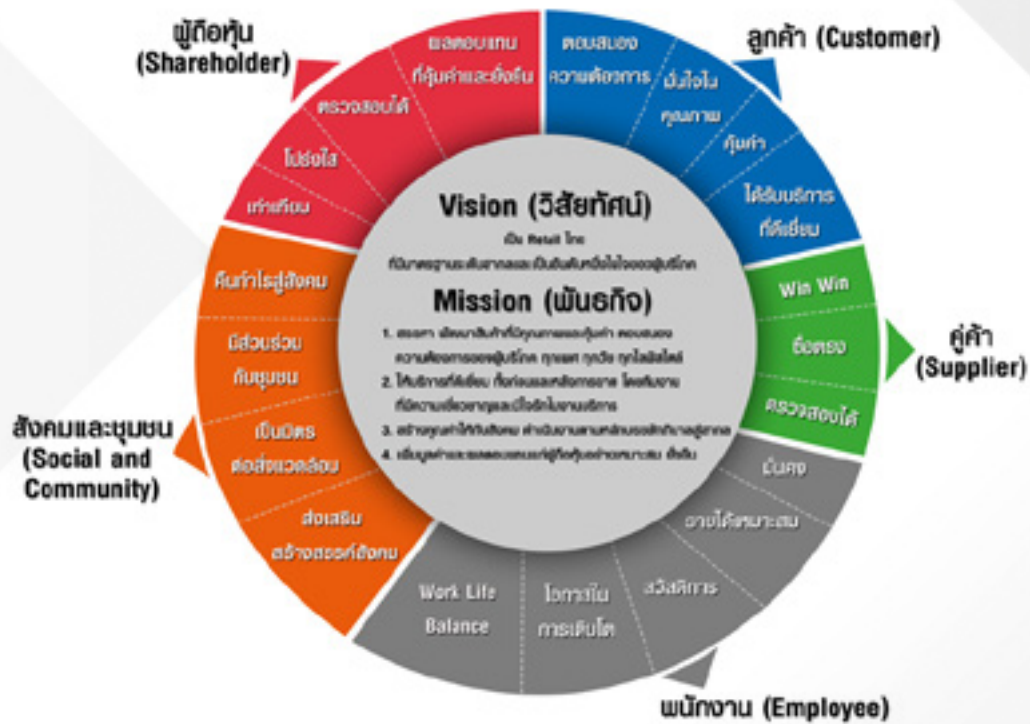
ผู้ถือหุ้น (Shareholder)

ผลตอบแทนที่คุ้มค่าและยั่งยืน

ตรวจสอบได้

โปร่งใส

เท่าเทียม

ลูกค้า (Customer)

ตอบสนองความต้องการ

มั่นใจในคุณภาพ

คุ้มค่า

ได้รับบริการที่ดีเยี่ยม

คู่ค้า (Supplier)

Win Win

ซื่อตรง

ตรวจสอบได้

พนักงาน (Employee)

มั่นคง

รายได้เหมาะสม

สวัสดิการ

โอกาสในการเติบโต

Work Life Balance

สังคมและชุมชน (Social and Community)

คืนกำไรสู่สังคม

มีส่วนร่วมกับชุมชน

เป็นมิตรต่อสิ่งแวดล้อม

ส่งเสริมสร้างสรรค์สังคม

Vision (วิสัยทัศน์)

เป็น Retail ไทย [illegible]

Mission (พันธกิจ)

1. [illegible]

2. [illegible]

3. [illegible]

4. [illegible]